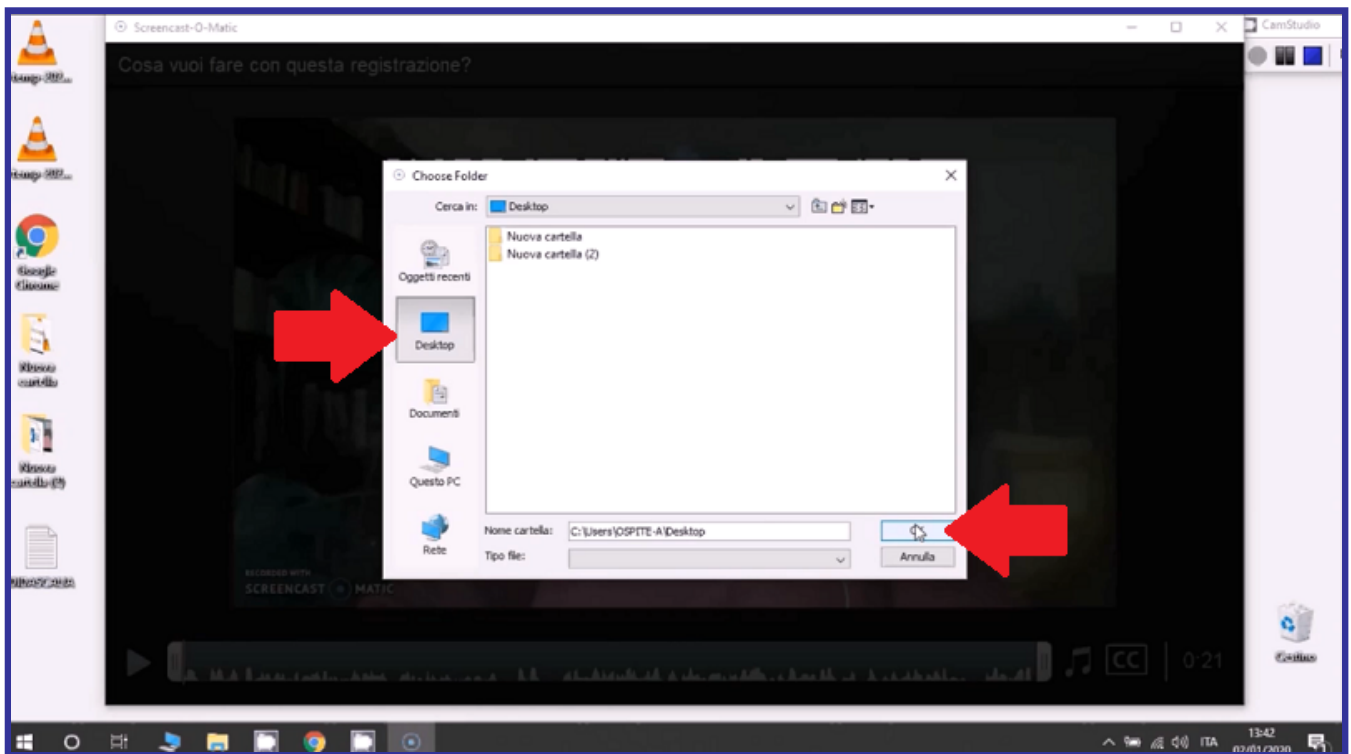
Screencast-O-Matic

CamStudio

Cosa vuoi fare con questa registrazione?

Choose Folder

Cerca in: Desktop

Oggetti recenti

Desktop

Documenti

Questo PC

Rete

Nuova cartella

Nuova cartella (2)

Nome cartella: C:\Users\OSPITE-A\Desktop

Tipo file:

Annulla

RECORDED WITH SCREENCAST MATIC

CC

0:21

Google Chrome

Nuova cartella

Nuova cartella (2)

Cestino

ITA

13:42

02/01/2020